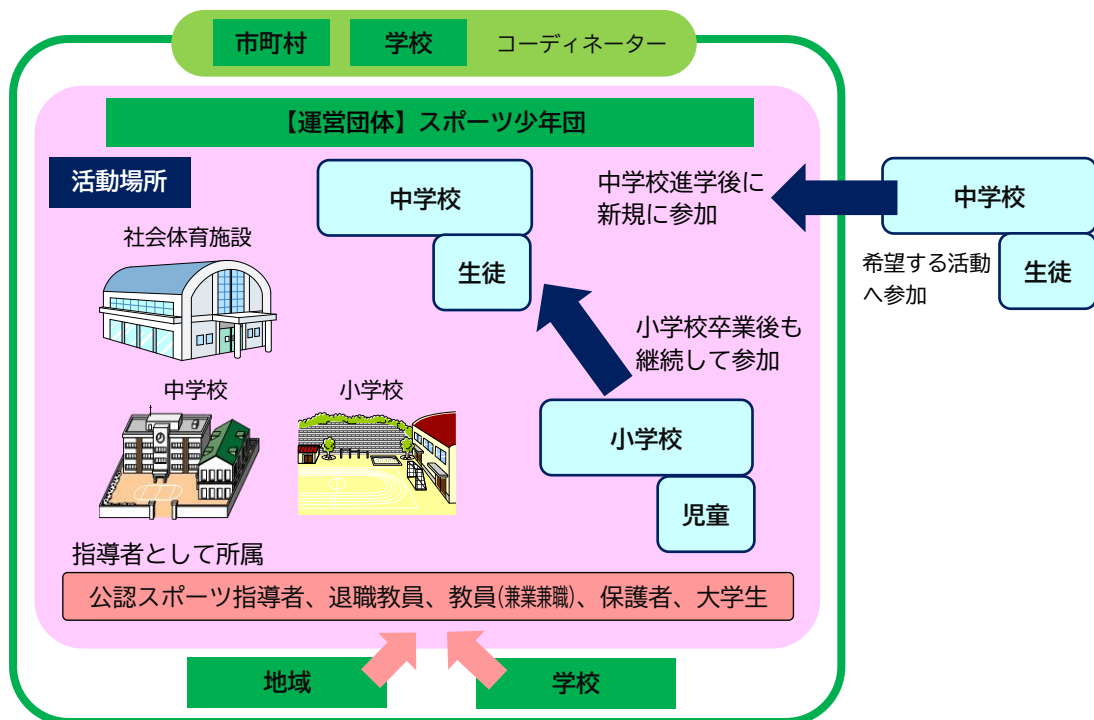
市町村　学校　コーディネーター

【運営団体】スポーツ少年団

活動場所

社会体育施設

中学校　小学校

中学校

生徒

中学校進学後に新規に参加

中学校

生徒

希望する活動へ参加

小学校卒業後も継続して参加

小学校

児童

指導者として所属

公認スポーツ指導者、退職教員、教員(兼業兼職)、保護者、大学生

地域　学校